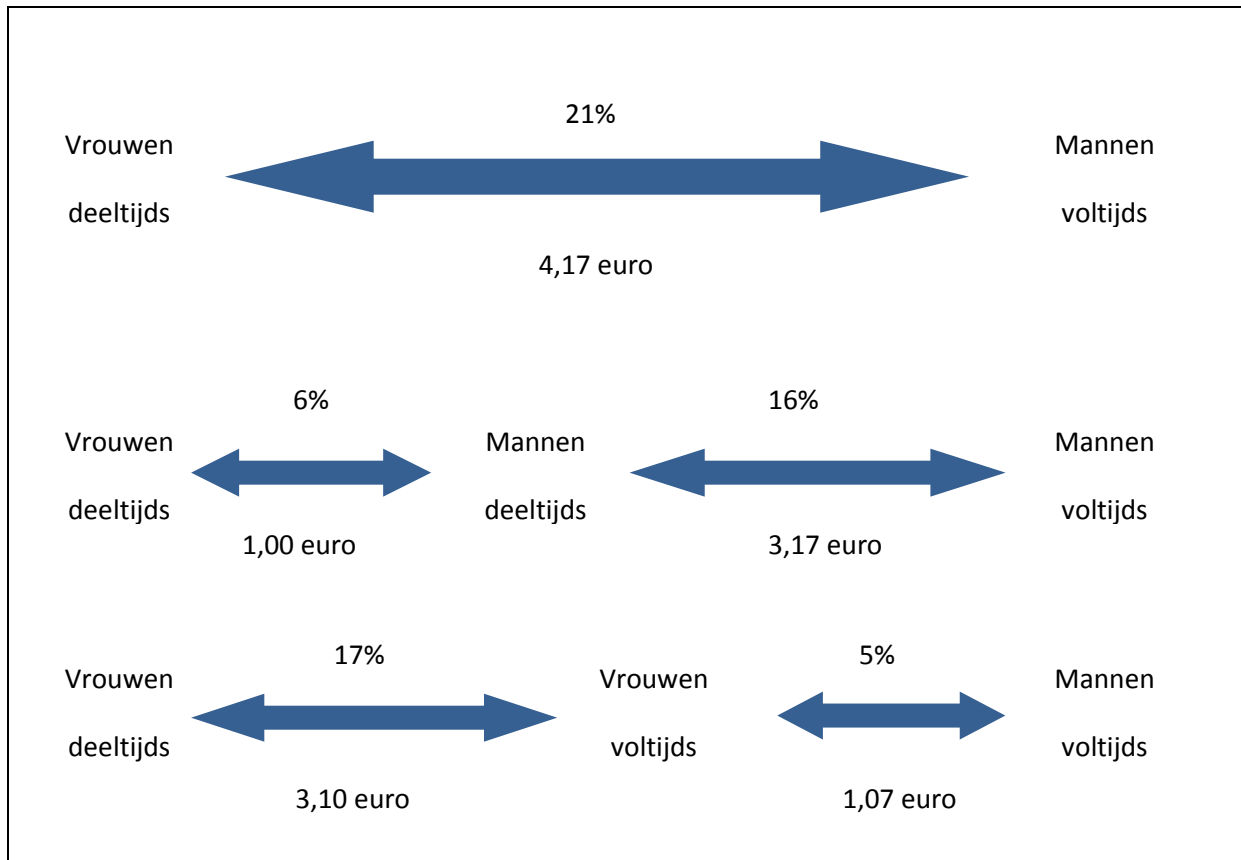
21%

Vrouwen deeltijds

Mannen voltijds

4,17 euro

6%

16%

Vrouwen deeltijds

Mannen deeltijds

Mannen voltijds

1,00 euro

3,17 euro

17%

5%

Vrouwen deeltijds

Vrouwen voltijds

Mannen voltijds

3,10 euro

1,07 euro